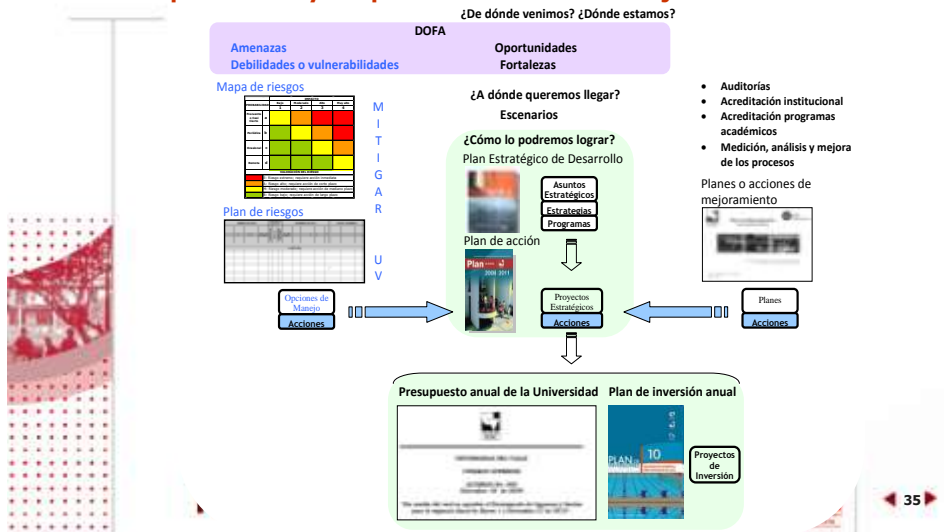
¿De dónde venimos? ¿Dónde estamos?

DOFA

Amenazas

Oportunidades

Debilidades o vulnerabilidades

Fortalezas

Mapa de riesgos

M
I
T
I
G
A
R

Plan de riesgos

U
V

¿A dónde queremos llegar?

Escenarios

¿Cómo lo podremos lograr?

Plan Estratégico de Desarrollo

Asuntos Estratégicos

Estrategias

Programas

Plan de acción

Plan 2008 2011

- Auditorías
- Acreditación institucional
- Acreditación programas académicos
- Medición, análisis y mejora de los procesos

Planes o acciones de mejoramiento

Opciones de Manejo

Acciones

Proyectos Estratégicos

Acciones

Planes

Acciones

Presupuesto anual de la Universidad

Plan de inversión anual

Proyectos de Inversión

35